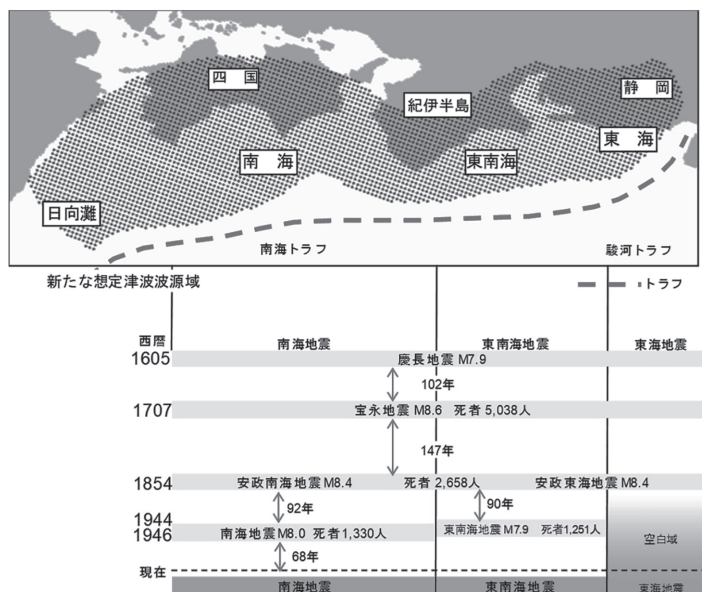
四国

静岡

紀伊半島

東海

南海

東南海

日向灘

南海トラフ

駿河トラフ

新たな想定津波波源域

トラフ

西暦

南海地震

東南海地震

東海地震

1605

慶長地震 M7.9

102年

1707

宝永地震 M8.6 死者 5,038人

147年

1854

安政南海地震 M8.4

死者 2,658人

安政東海地震 M8.4

92年

90年

1944

1946

南海地震 M8.0 死者 1,330人

東南海地震 M7.9 死者1,251人

空白域

68年

現在

南海地震

東南海地震

東海地震